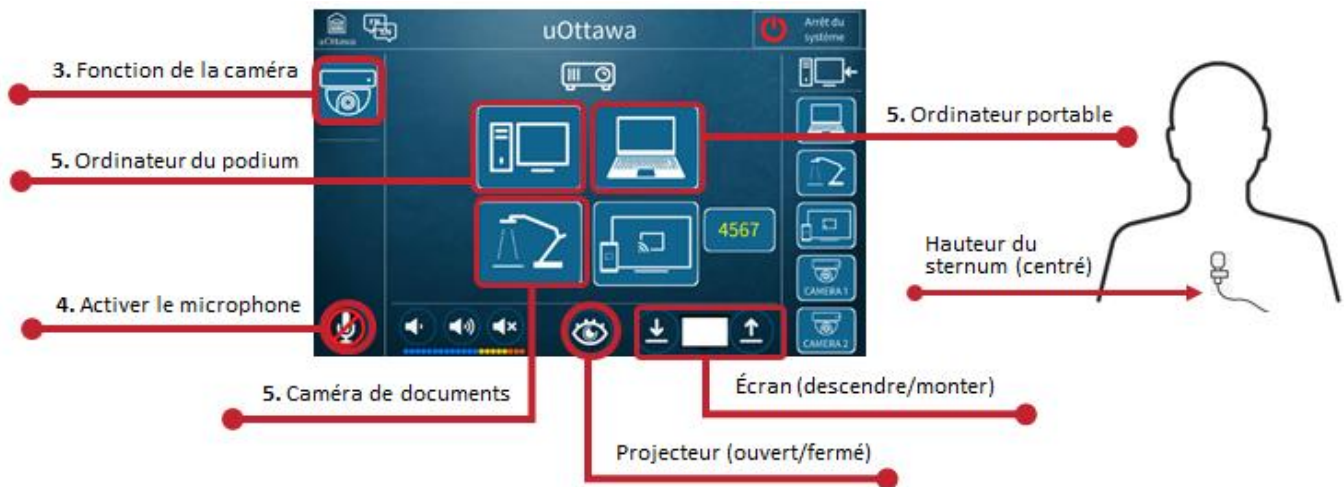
uOttawa

uOttawa

Arrêt du système

3. Fonction de la caméra

5. Ordinateur du podium

5. Ordinateur portable

4567

CAMERA 1

CAMERA 2

Hauteur du sternum (centré)

4. Activer le microphone

5. Caméra de documents

Écran (descendre/monter)

Projecteur (ouvert/fermé)